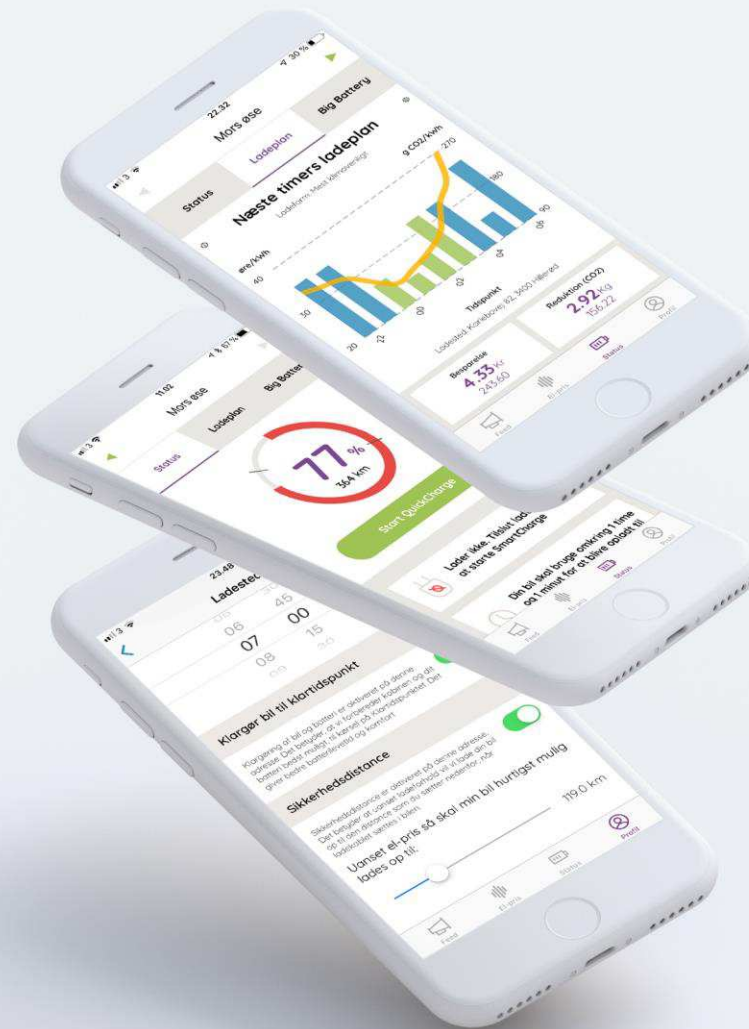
22.32
30 %
Mors øse
Status
Ladeplan
Big Battery
Næste timers ladeplan
Ladeform: Mest klimavenligt
øre/kWh
g CO2/kWh
40
30
20
270
180
90
Tidspunkt
Ladested Koralvej 82, 3400 Hillerød
Besparelse
4.33 Kr
243.60
Reduktion (CO2)
2.92 Kg
156.22
Feed
El-pris
Status
Profil

11.02
Mors øse
Status
Ladeplan
Big Batter
77 %
364 km
Start QuickCharge
Lader ikke. Tilslut lad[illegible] at starte SmartCharge
Din bil skal bruge omkring 1 time og 1 minut for at blive opladt til
Feed
El-pris
Status
Profil

23.48
Ladested
06
07
08
45
00
15
Klargør bil til klartidspunkt
Klargøring af bil og batteri er aktiveret på denne adresse. Det betyder, at vi forbereder kabinen og dit batteri bedst muligt til kørsel på klartidspunktet. Det giver bedre batteriniveau og komfort
Sikkerhedsdistance
Sikkerhedsdistance er aktiveret på denne adresse. Det betyder, at uanset ladeforhold vil vi lade din bil op til den distance som du sætter nedenfor, når ladekablet sættes i bilen.
Uanset el-pris så skal min bil hurtigst mulig lades op til:
119.0 km
Feed
El-pris
Status
Profil